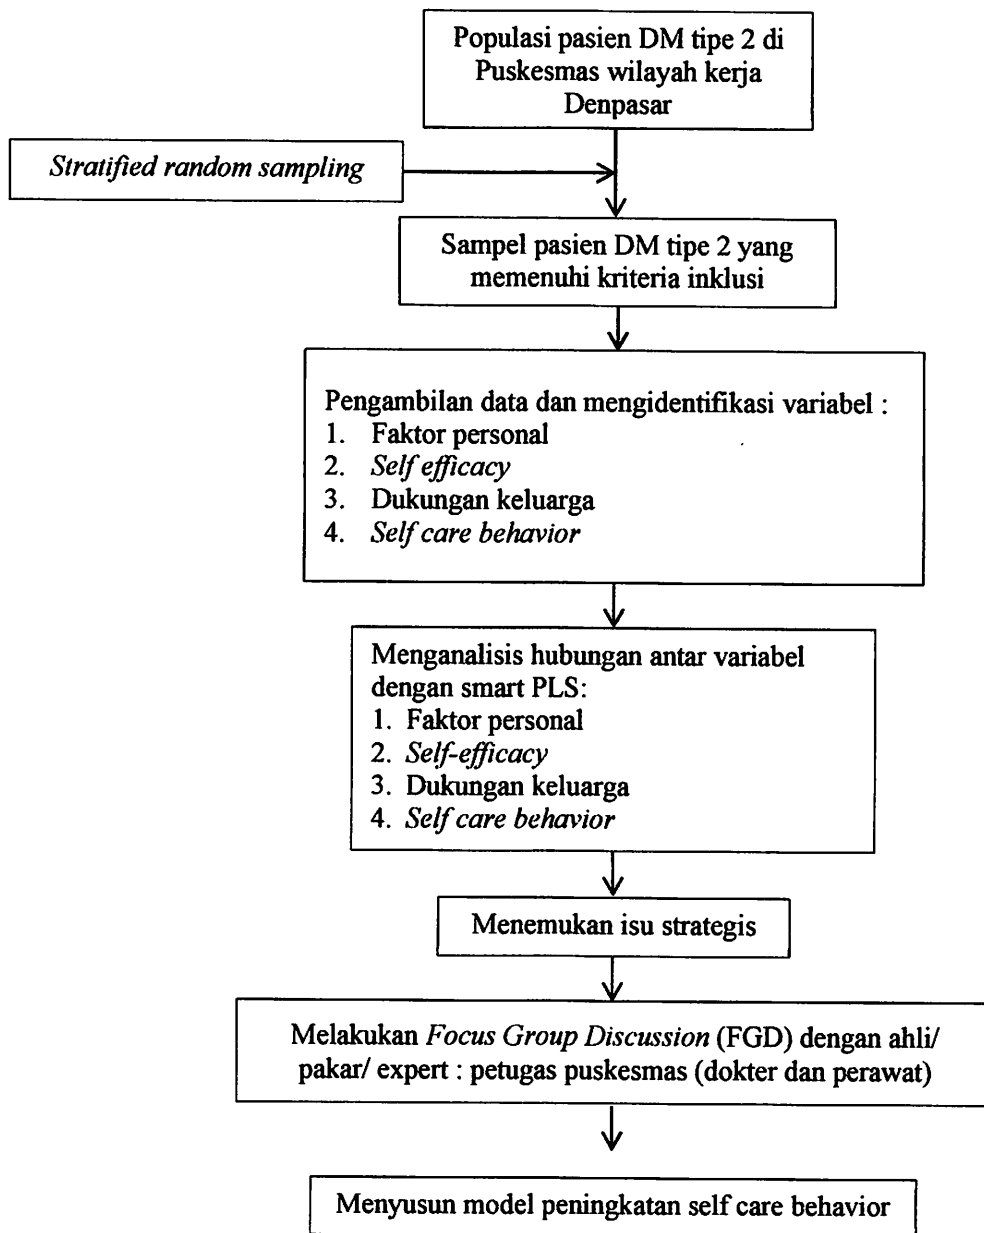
Populasi pasien DM tipe 2 di Puskesmas wilayah kerja Denpasar

Stratified random sampling

Sampel pasien DM tipe 2 yang memenuhi kriteria inklusi

Pengambilan data dan mengidentifikasi variabel :
1. Faktor personal
2. Self efficacy
3. Dukungan keluarga
4. Self care behavior

Menganalisis hubungan antar variabel dengan smart PLS:
1. Faktor personal
2. Self-efficacy
3. Dukungan keluarga
4. Self care behavior

Menemukan isu strategis

Melakukan Focus Group Discussion (FGD) dengan ahli/ pakar/ expert : petugas puskesmas (dokter dan perawat)

Menyusun model peningkatan self care behavior